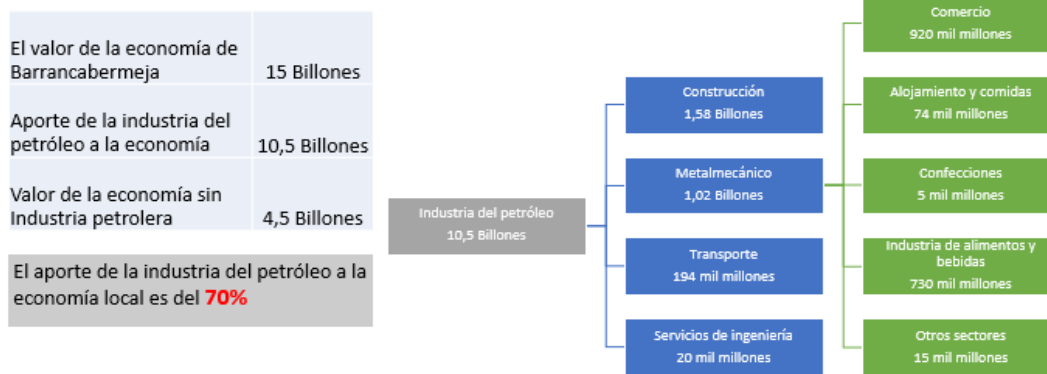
| | |
|---|---|
| El valor de la economía de Barrancabermeja | 15 Billones |
| Aporte de la industria del petróleo a la economía | 10,5 Billones |
| Valor de la economía sin Industria petrolera | 4,5 Billones |

El aporte de la industria del petróleo a la economía local es del 70%

Industria del petróleo
10,5 Billones

Construcción
1,58 Billones

Metalmecánico
1,02 Billones

Transporte
194 mil millones

Servicios de ingeniería
20 mil millones

Comercio
920 mil millones

Alojamiento y comidas
74 mil millones

Confecciones
5 mil millones

Industria de alimentos y bebidas
730 mil millones

Otros sectores
15 mil millones